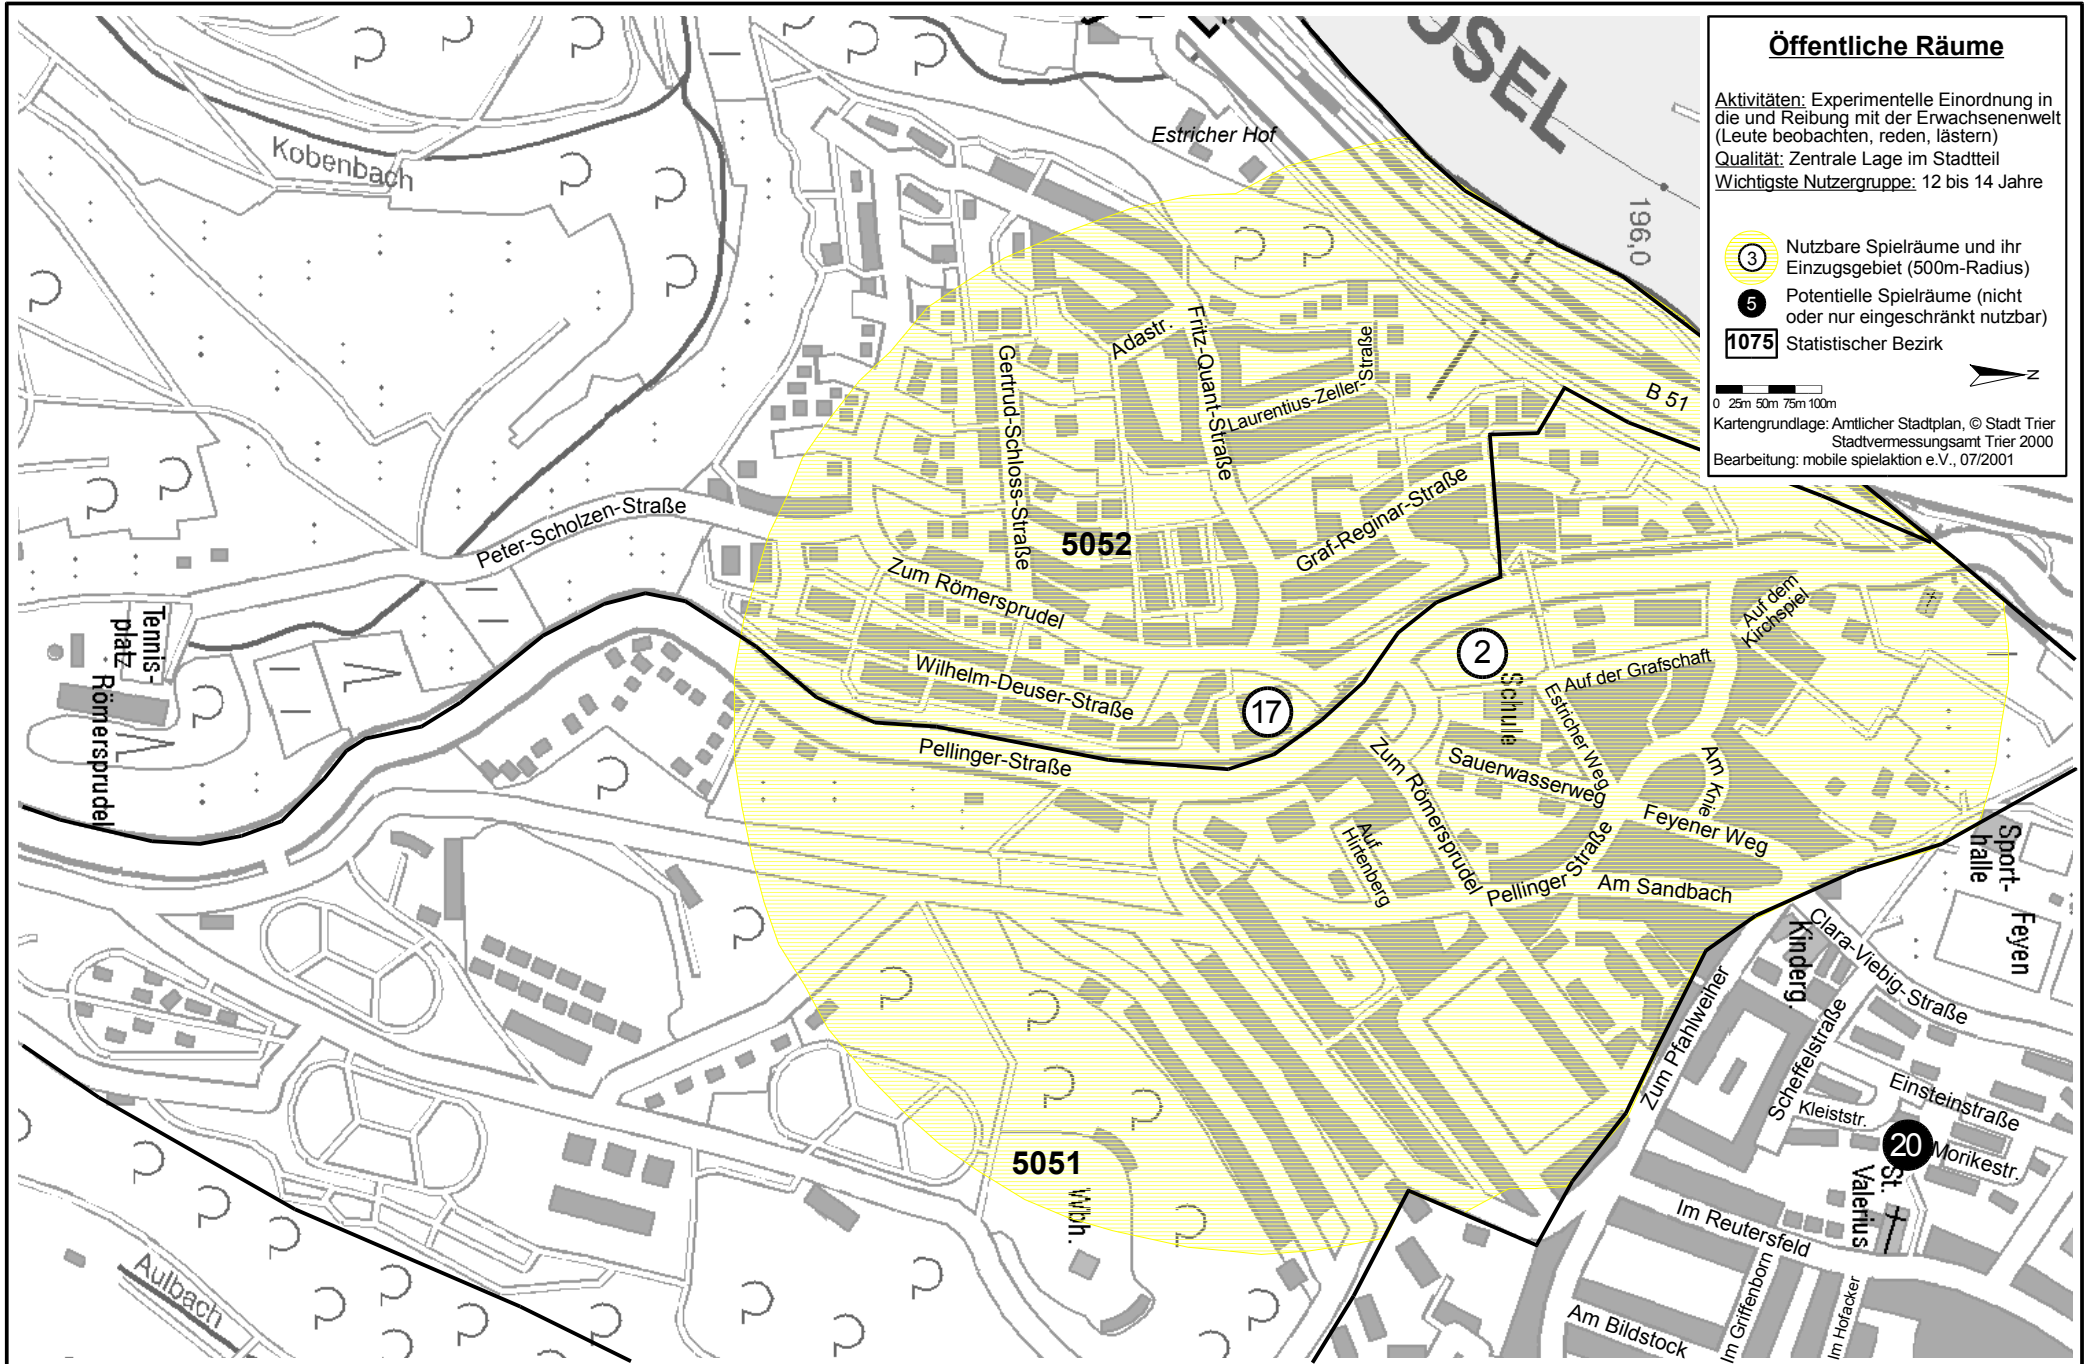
Öffentliche Räume

Aktivitäten: Experimentelle Einordnung in die und Reibung mit der Erwachsenenwelt (Leute beobachten, reden, lästern)
Qualität: Zentrale Lage im Stadtteil
Wichtigste Nutzergruppe: 12 bis 14 Jahre

3 Nutzbare Spielräume und ihr Einzugsgebiet (500m-Radius)
5 Potentielle Spielräume (nicht oder nur eingeschränkt nutzbar)
1075 Statistischer Bezirk
N
0 25m 50m 75m 100m
Kartengrundlage: Amtlicher Stadtplan, © Stadt Trier Stadtvermessungsamt Trier 2000
Bearbeitung: mobile spielaktion e.V., 07/2001

OSEL
196,0
Estricher Hof
Kobenbach
Adastr.
Fritz-Quant-Straße
Laurentius-Zeller-Straße
Gertrud-Schloss-Straße
B 51
Peter-Scholzen-Straße
5052
Graf-Reginar-Straße
Zum Römersprudel
Tennis-platz
Römersprudel
Wilhelm-Deuser-Straße
2
17
Schule
Auf der Grafschaft
Auf dem Kirchspiel
Estricher Weg
Pellinger-Straße
Sauerwasserweg
Zum Römersprudel
Auf Hirtenberg
Am Knie
Feyener Weg
Pellinger Straße
Am Sandbach
Sport-halle
Feyen
Kinderg.
Clara-Viebig-Straße
Zum Pfahlweiher
Scheffelstraße
Kleiststr.
Einsteinstraße
20
Morikestr.
St. Valerius
Im Reutersfeld
5051
Wbh.
Aulbach
Am Bildstock
Im Griffenborn
Im Hofacker